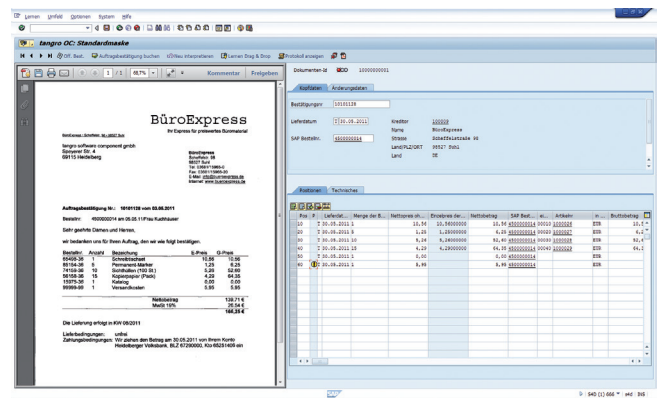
Lernen Umfeld Optionen System Hilfe

tangro OC: Standardmaske

Off. Best. Auftragsbestätigung buchen Was interpretieren Lernen Drag & Drop Protokoll anzeigen

1 / 1 68,7% Kommentar Freigeben

BüroExpress

Ihr Express für preiswertes Büromaterial

BüroExpress | Schaffelstr. 99 | 98527 Suhl

tangro software component gmbh
Speyerer Str. 4
69115 Heidelberg

BüroExpress
Schaffelstr. 99
98527 Suhl
Tel: 0366/11/9865-0
Fax: 0366/11/9865-50
E-Mail: info@bueroexpress.de
Internet: www.bueroexpress.de

Auftragsbestätigung Nr.: 10101128 vom 03.06.2011

Bestellnr.: 4500000014 am 05.05.11/Frau Kuchhauser

Sehr geehrte Damen und Herren,

wir bedanken uns für Ihre Auftrag, den wir wie folgt bestätigen.

| Bestellnr. | Anzahl | Bezeichnung | E-Preis | G-Preis |
|---|---|---|---|---|
| 65455-35 | 1 | Schreibtischset | 10,56 | 10,56 |
| 85154-36 | 5 | Permanent-Marker | 1,25 | 6,25 |
| 74159-36 | 10 | Sichthüllen (100 St.) | 5,28 | 52,80 |
| 56158-35 | 15 | Kopierpapier (Pack) | 4,29 | 64,35 |
| 15375-36 | 1 | Katalog | 0,00 | 0,00 |
| 99999-99 | 1 | Versandkosten | 5,95 | 5,95 |

Nettobetrag 139,71 €
MwSt 19% 26,54 €
166,25 €

Die Lieferung erfolgt in KW 08/2011

Lieferbedingungen: unfrei
Zahlungsbedingungen: Wir ziehen den Betrag am 30.05.2011 von Ihrem Konto Heidelberger Volksbank, BLZ 67290000, Kto 65251409 ein

Dokumenten-Id BOD 1000000001

Kopfdaten Änderungsdaten

Bestätigungsnr 10101128

Lieferdatum 30.05.2011 Kreditor 100028
Name BüroExpress
SAP Bestellnr. 4500000014 Strasse Schaffelstraße 99
Land/PLZ/ORT 98527 Suhl
Land DE

Positionen Technisches

| Pos | P | Lieferdat... | Menge der B... | Nettopreis ein... | Einzelpreis der... | Nettobetrag | SAP Best... | ei... | Artikel | ... | Bruttobetrag |
|---|---|---|---|---|---|---|---|---|---|---|---|
| 10 | T | 30.05.2011 | 1 | 10,56 | 10,56000000 | 10,56 | 4500000014 | 00010 | 100028 | EUR | 12,5 |
| 20 | T | 30.05.2011 | 5 | 1,25 | 1,25000000 | 6,25 | 4500000014 | 00020 | 100027 | EUR | 6,2 |
| 30 | T | 30.05.2011 | 10 | 5,28 | 5,28000000 | 52,80 | 4500000014 | 00030 | 100029 | EUR | 52,8 |
| 40 | T | 30.05.2011 | 15 | 4,29 | 4,29000000 | 64,35 | 4500000014 | 00040 | 100029 | EUR | 64,3 |
| 50 | T | 30.05.2011 | 1 | 0,00 | | 0,00 | 4500000014 | | | EUR | |
| 60 | T | 30.05.2011 | 1 | 5,95 | | 5,95 | 4500000014 | | | EUR | |

SAP

S40 (1) 666 ▼ | ekc | INS